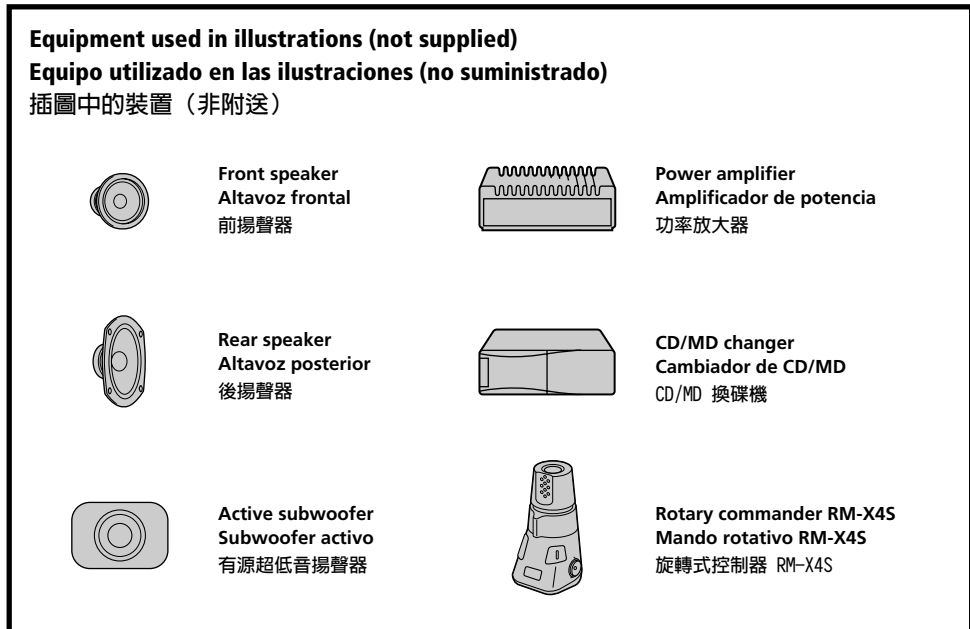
Equipment used in illustrations (not supplied)
Equipo utilizado en las ilustraciones (no suministrado)
插圖中的裝置（非附送）

Front speaker
Altavoz frontal
前揚聲器

Power amplifier
Amplificador de potencia
功率放大器

Rear speaker
Altavoz posterior
後揚聲器

CD/MD changer
Cambiador de CD/MD
CD/MD 換碟機

Active subwoofer
Subwoofer activo
有源超低音揚聲器

Rotary commander RM-X4S
Mando rotativo RM-X4S
旋轉式控制器 RM-X4S